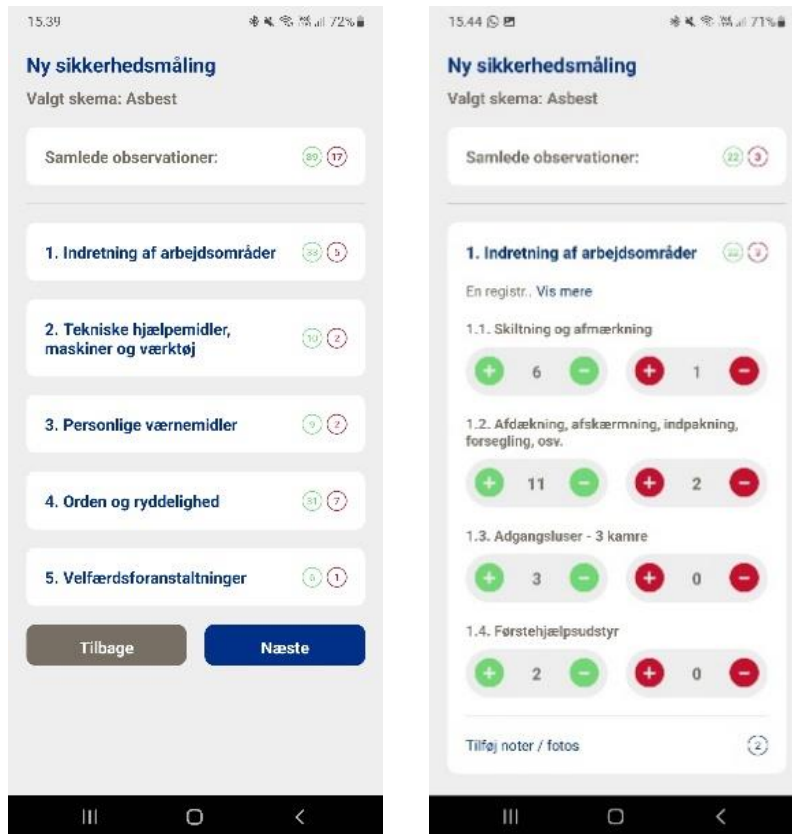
15.39

72%

Ny sikkerhedsmåling

Valgt skema: Asbest

Samlede observationer: 80 17

1. Indretning af arbejdsområder 35 5

2. Tekniske hjælpemidler, maskiner og værktøj 10 2

3. Personlige værnemidler 9 2

4. Orden og ryddelighed 31 7

5. Velfærdsforanstaltninger 5 1

Tilbage

Næste

15.44

71%

Ny sikkerhedsmåling

Valgt skema: Asbest

Samlede observationer: 22 3

1. Indretning af arbejdsområder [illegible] 3

En registr.. Vis mere

1.1. Skiltning og afmærkning

6

1

1.2. Afdækning, afskærmning, indpakning, forsegling, osv.

11

2

1.3. Adgangsluser - 3 kamre

3

0

1.4. Førstehjælpsudstyr

2

0

Tilføj noter / fotos 2